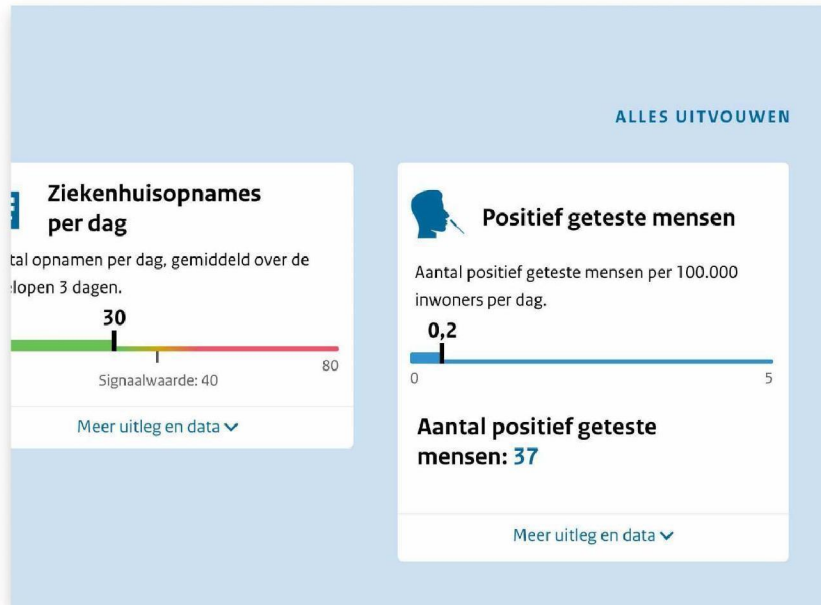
ALLES UITVOUWEN

Ziekenhuisopnames per dag

tal opnamen per dag, gemiddeld over de lopen 3 dagen.

30

80

Signaalwaarde: 40

Meer uitleg en data

Positief geteste mensen

Aantal positief geteste mensen per 100.000 inwoners per dag.

0,2

0

5

Aantal positief geteste mensen: 37

Meer uitleg en data